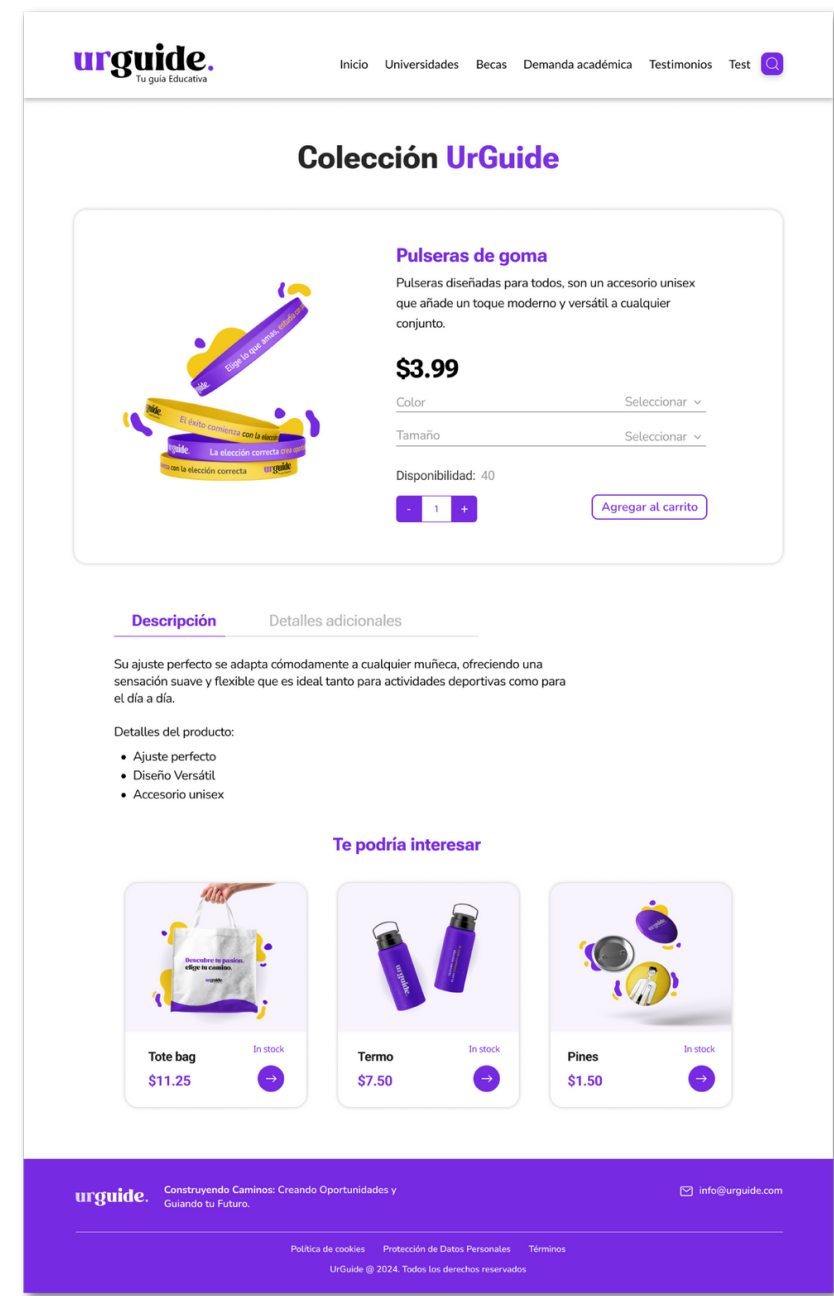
urguide.
Tu guía Educativa

Inicio Universidades Becas Demanda académica Testimonios Test

Colección UrGuide

Elige lo que amas, estudia con
urguide.
El éxito comienza con la elección
urguide. La elección correcta crea oportunidades
con la elección correcta urguide.

Pulseras de goma

Pulseras diseñadas para todos, son un accesorio unisex que añade un toque moderno y versátil a cualquier conjunto.

$3.99

Color Seleccionar

Tamaño Seleccionar

Disponibilidad: 40

- 1 +

Agregar al carrito

Descripción Detalles adicionales

Su ajuste perfecto se adapta cómodamente a cualquier muñeca, ofreciendo una sensación suave y flexible que es ideal tanto para actividades deportivas como para el día a día.

Detalles del producto:

- Ajuste perfecto
- Diseño Versátil
- Accesorio unisex

Te podría interesar

Descubre tu pasión, elige tu camino.
urguide.

Tote bag
In stock
$11.25

urguide.

Termo
In stock
$7.50

urguide.

Pines
In stock
$1.50

urguide. Construyendo Caminos: Creando Oportunidades y Guiando tu Futuro.

info@urguide.com

Política de cookies Protección de Datos Personales Términos

UrGuide @ 2024. Todos los derechos reservados